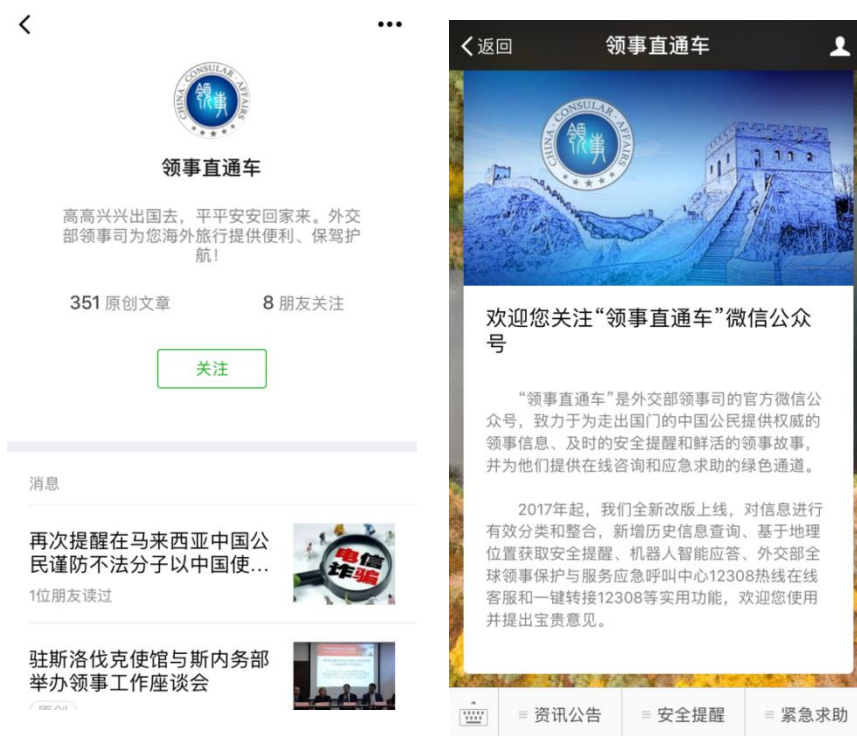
<

•••

CHINA CONSULAR AFFAIRS

领事

领事直通车

高高兴兴出国去，平平安安回家来。外交部领事司为您海外旅行提供便利、保驾护航！

351 原创文章

8 朋友关注

关注

消息

再次提醒在马来西亚中国公民谨防不法分子以中国使…

电信诈骗

1位朋友读过

驻斯洛伐克使馆与斯内务部举办领事工作座谈会

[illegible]

<返回

领事直通车

CHINA CONSULAR AFFAIRS

领事

欢迎您关注“领事直通车”微信公众号

“领事直通车”是外交部领事司的官方微信公众号，致力于为走出国门的中国公民提供权威的领事信息、及时的安全提醒和鲜活的领事故事，并为他们提供在线咨询和应急求助的绿色通道。

2017年起，我们全新改版上线，对信息进行有效分类和整合，新增历史信息查询、基于地理位置获取安全提醒、机器人智能应答、外交部全球领事保护与服务应急呼叫中心12308热线在线客服和一键转接12308等实用功能，欢迎您使用并提出宝贵意见。

≡ 资讯公告

≡ 安全提醒

≡ 紧急求助